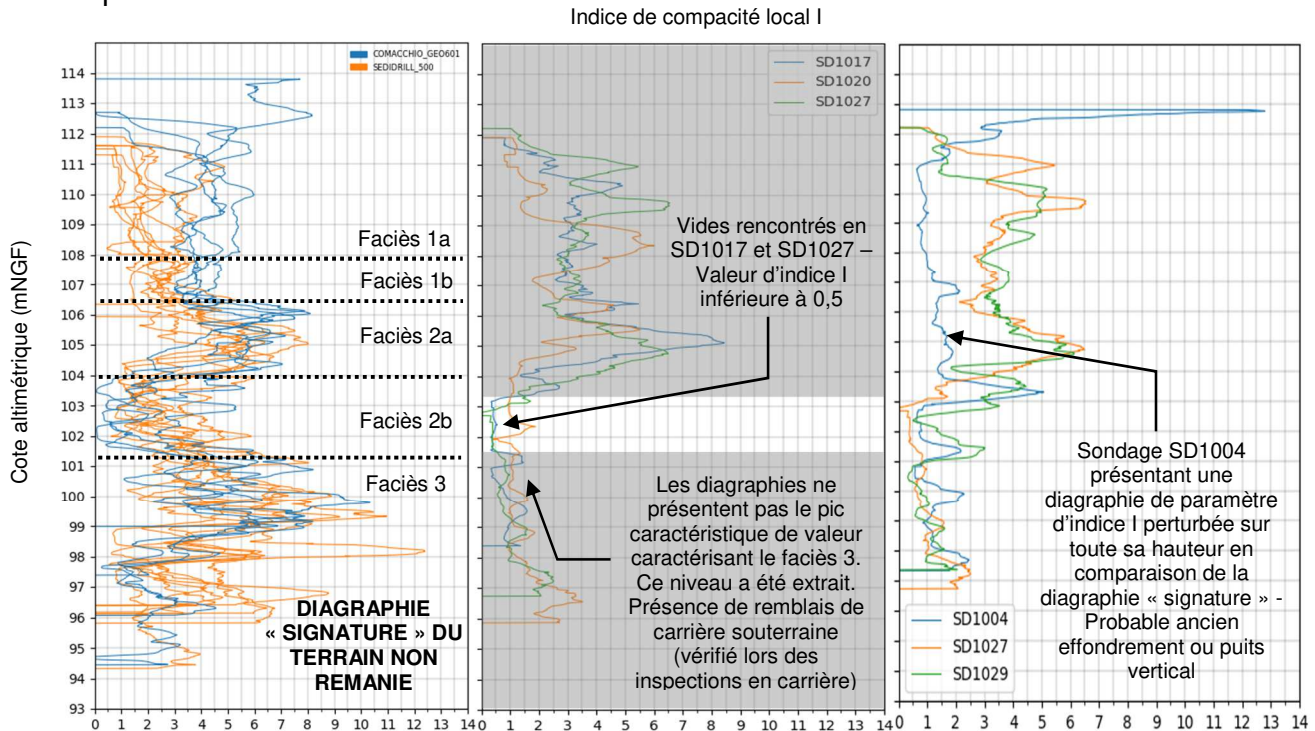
Indice de compacité local I

Cote altimétrique (mNGF)

COMACCHIO_GEO601
SEDIDRILL_500

114
113
112
111
110
109
108
107
106
105
104
103
102
101
100
99
98
97
96
95
94
93

Faciès 1a
Faciès 1b
Faciès 2a
Faciès 2b
Faciès 3

DIAGRAPHIE « SIGNATURE » DU TERRAIN NON REMANIE

0 1 2 3 4 5 6 7 8 9 10 11 12 13 14

SD1017
SD1020
SD1027

Vides rencontrés en SD1017 et SD1027 – Valeur d'indice I inférieure à 0,5

Les diagraphies ne présentent pas le pic caractéristique de valeur caractérisant le faciès 3. Ce niveau a été extrait. Présence de remblais de carrière souterraine (vérifié lors des inspections en carrière)

0 1 2 3 4 5 6 7 8 9 10 11 12 13 14

Sondage SD1004 présentant une diagraphie de paramètre d'indice I perturbée sur toute sa hauteur en comparaison de la diagraphie « signature » - Probable ancien effondrement ou puits vertical

SD1004
SD1027
SD1029

0 1 2 3 4 5 6 7 8 9 10 11 12 13 14